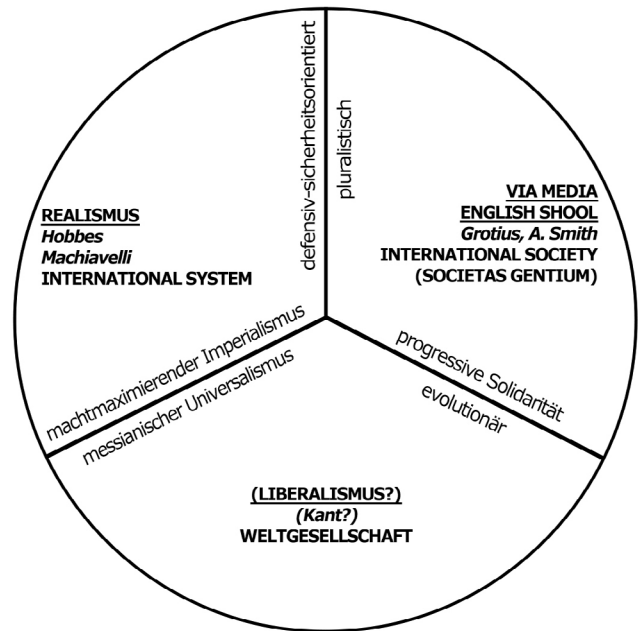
defensiv-sicherheitsorientiert

pluralistisch

REALISMUS
Hobbes
Machiavelli
INTERNATIONAL SYSTEM

VIA MEDIA
ENGLISH SHOOL
Grotius, A. Smith
INTERNATIONAL SOCIETY
(SOCIETAS GENTIUM)

machtmaximierender Imperialismus

messianischer Universalismus

progressive Solidarität

evolutionär

(LIBERALISMUS?)
(Kant?)
WELTGESELLSCHAFT